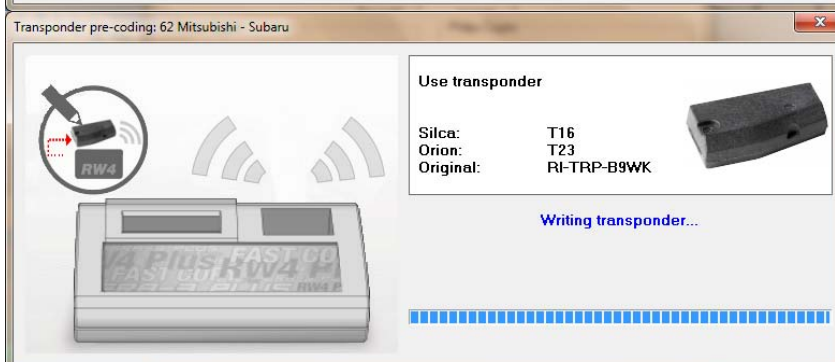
Transponder pre-coding: 62 Mitsubishi - Subaru

RW4

4 Plus FAST CO
FAST CUT RW4 P
RW4 P

Use transponder

| | |
|---|---|
| Silca: | T16 |
| Orion: | T23 |
| Original: | RI-TRP-B9WK |

Writing transponder...